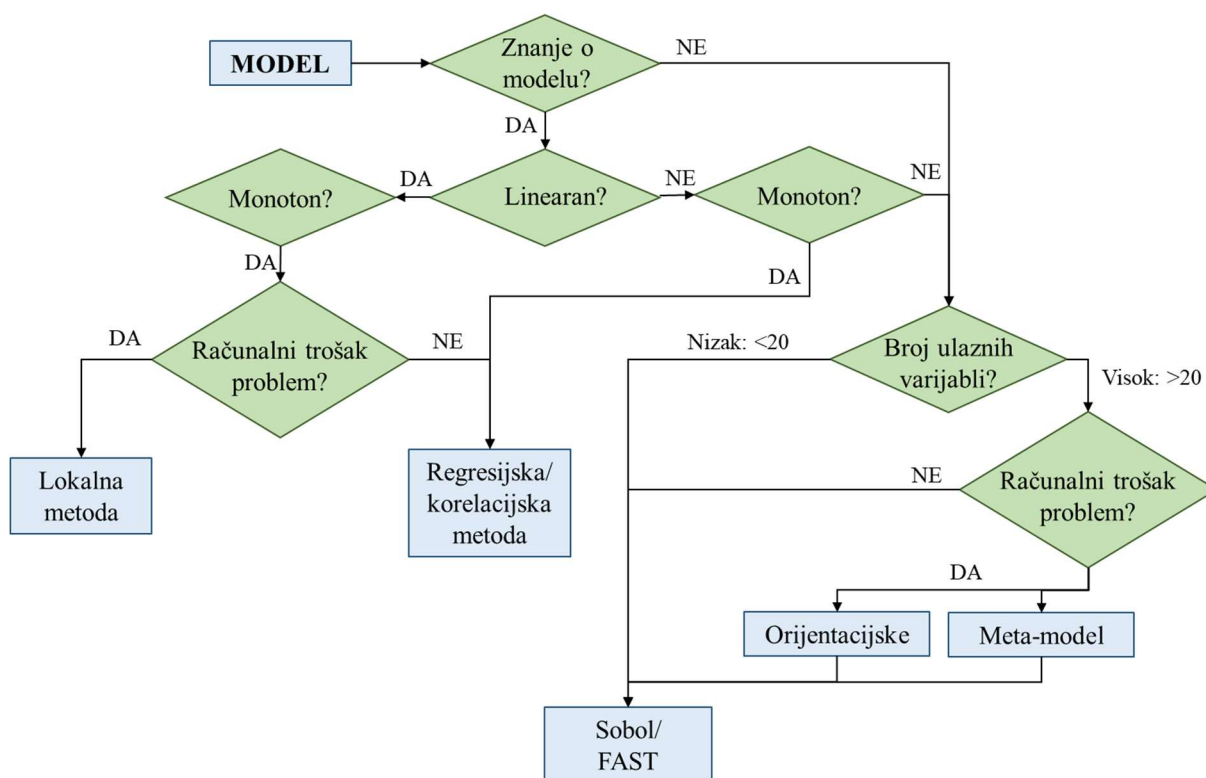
MODEL

Znanje o modelu?

NE

DA

Monoton?

DA

Linearan?

NE

Monoton?

NE

DA

DA

DA

Računalni trošak problem?

NE

Nizak: <20

Broj ulaznih varijabli?

Visok: >20

Lokalna metoda

Regresijska/ korelacijska metoda

NE

Računalni trošak problem?

DA

Orijentacijske

Meta-model

Sobol/ FAST